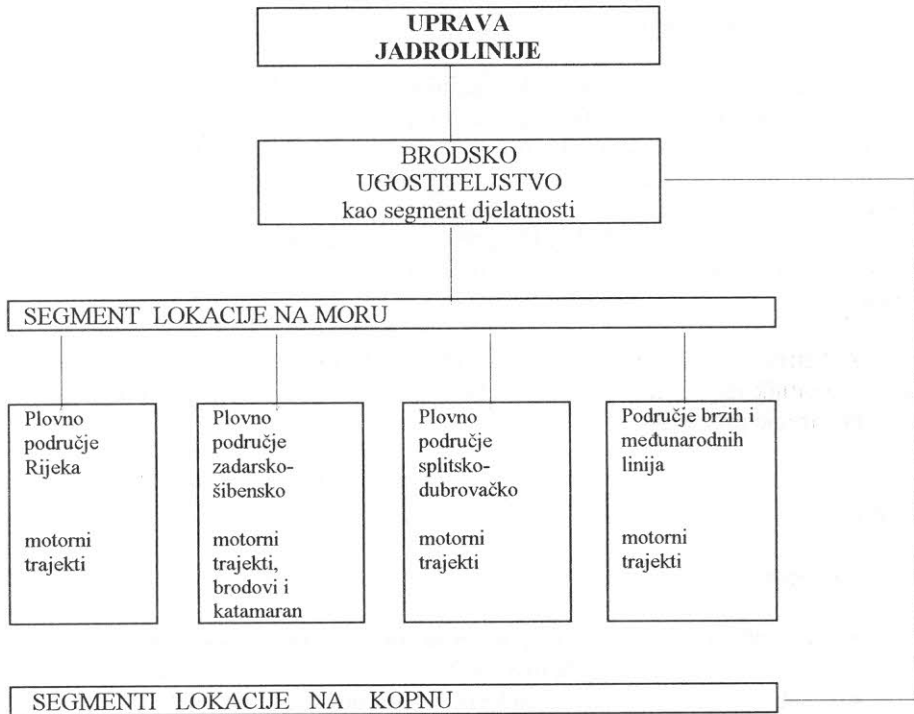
UPRAVA JADROLINIJE

BRODSKO UGOSTITELJSTVO kao segment djelatnosti

SEGMENT LOKACIJE NA MORU

Plovno područje Rijeka

motorni trajekti

Plovno područje zadarsko-šibensko

motorni trajekti, brodovi i katamaran

Plovno područje splitsko-dubrovačko

motorni trajekti

Područje brzih i međunarodnih linija

motorni trajekti

SEGMENTI LOKACIJE NA KOPNU